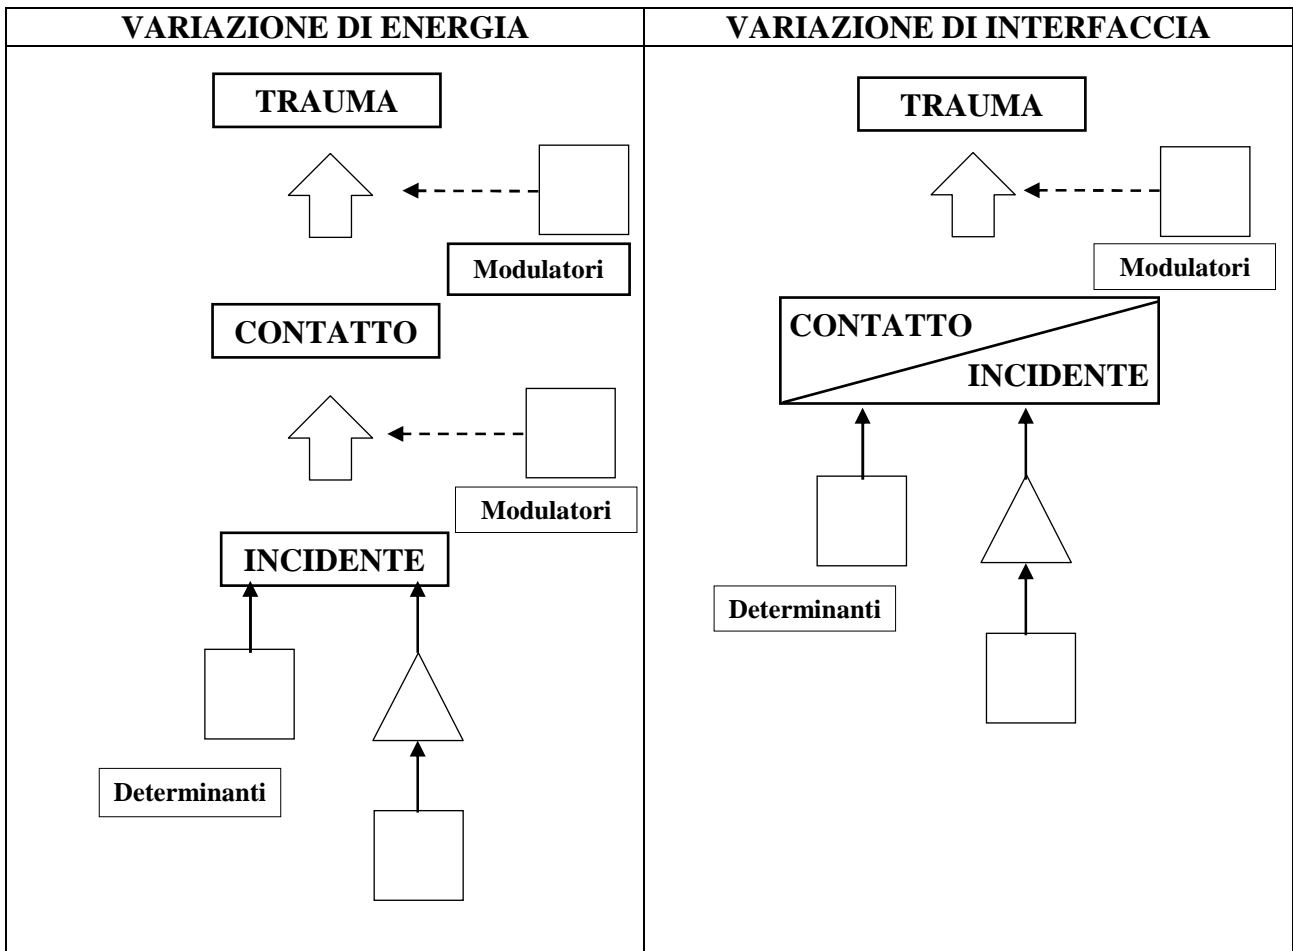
| VARIAZIONE DI ENERGIA | VARIAZIONE DI INTERFACCIA |
|---|---|
| TRAUMA<br>Modulatori<br>CONTATTO<br>Modulatori<br>INCIDENTE<br>Determinanti | TRAUMA<br>Modulatori<br>CONTATTO<br>INCIDENTE<br>Determinanti |